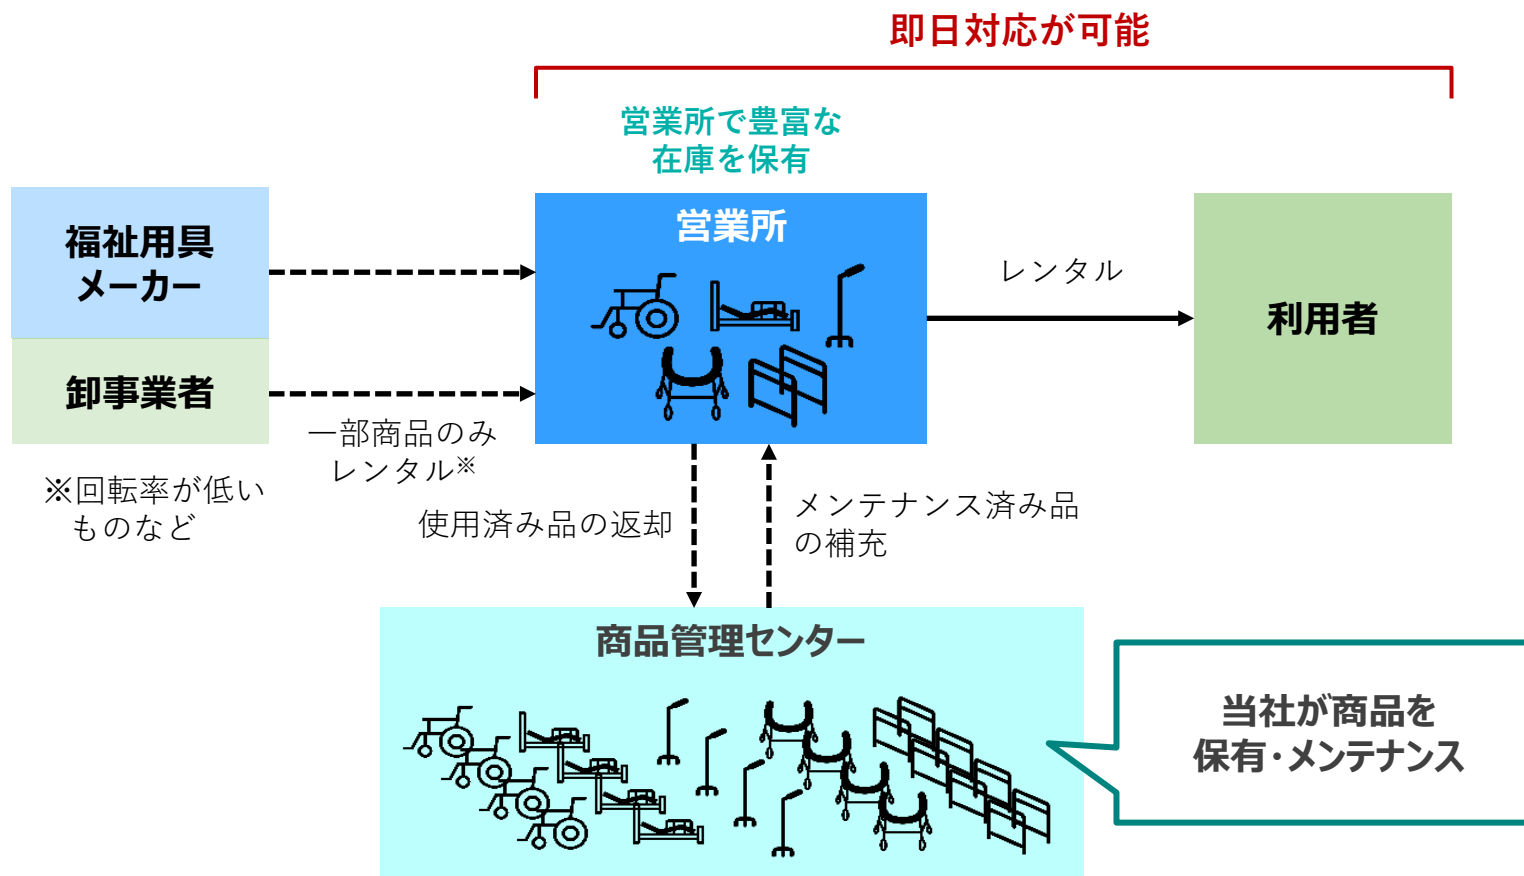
即日対応が可能

営業所で豊富な
在庫を保有

福祉用具
メーカー

卸事業者

※回転率が低い
ものなど

一部商品のみ
レンタル※

営業所

レンタル

利用者

使用済み品の返却

メンテナンス済み品
の補充

商品管理センター

当社が商品を
保有・メンテナンス